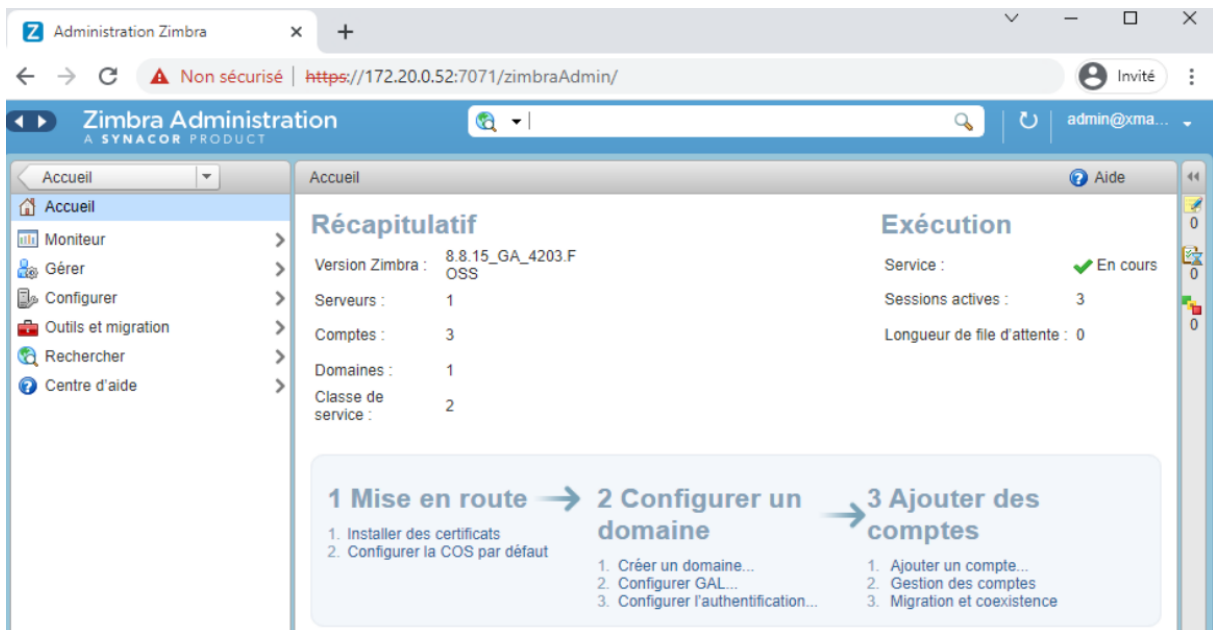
Administration Zimbra ×  +

Non sécurisé | https://172.20.0.52:7071/zimbraAdmin/

Invité

Zimbra Administration
A SYNACOR PRODUCT

admin@xma...

Accueil

Accueil
Moniteur
Gérer
Configurer
Outils et migration
Rechercher
Centre d'aide

Accueil

Aide

Récapitulatif

| | |
|---|---|
| Version Zimbra : | 8.8.15_GA_4203.FOSS |
| Serveurs : | 1 |
| Comptes : | 3 |
| Domaines : | 1 |
| Classe de service : | 2 |

Exécution

| | |
|---|---|
| Service : | En cours |
| Sessions actives : | 3 |
| Longueur de file d'attente : | 0 |

1 Mise en route
1. Installer des certificats
2. Configurer la COS par défaut

2 Configurer un domaine
1. Créer un domaine...
2. Configurer GAL...
3. Configurer l'authentification...

3 Ajouter des comptes
1. Ajouter un compte...
2. Gestion des comptes
3. Migration et coexistence

0
0
0